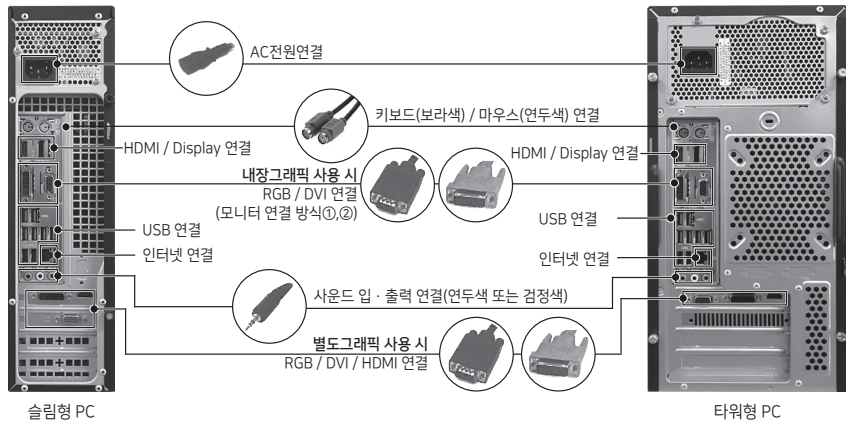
AC전원연결

키보드(보라색) / 마우스(연두색) 연결

HDMI / Display 연결

HDMI / Display 연결

내장그래픽 사용 시
RGB / DVI 연결
(모니터 연결 방식①,②)

USB 연결

USB 연결

인터넷 연결

인터넷 연결

사운드 입 · 출력 연결(연두색 또는 검정색)

별도그래픽 사용 시
RGB / DVI / HDMI 연결

슬림형 PC

타워형 PC